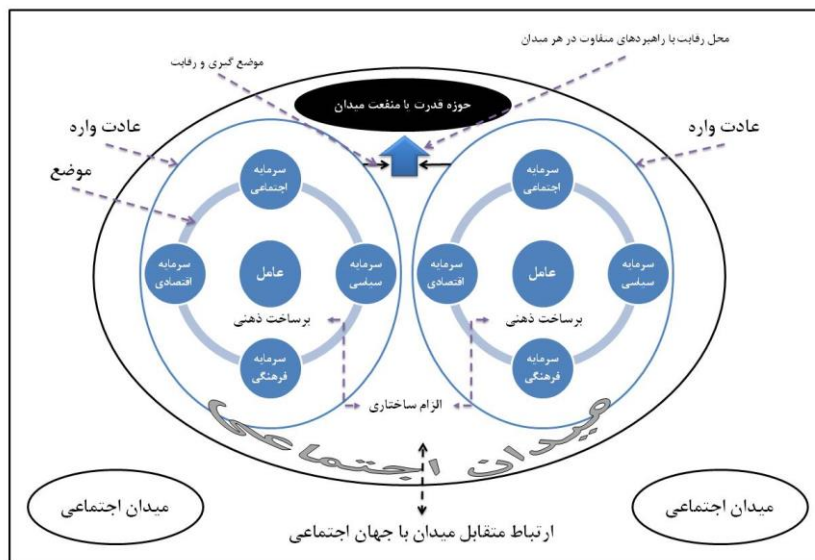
محل رقابت با راهبردهای متفاوت در هر میدان

موضع گیری و رقابت

حوزه قدرت یا منفعت میدان

عادت واره

عادت واره

موضع

سرمایه اجتماعی

سرمایه اقتصادی

عامل

سرمایه سیاسی

برساخت ذهنی

سرمایه فرهنگی

سرمایه اجتماعی

سرمایه اقتصادی

عامل

سرمایه سیاسی

برساخت ذهنی

سرمایه فرهنگی

الزام ساختاری

میدان اجتماعی

میدان اجتماعی

میدان اجتماعی

ارتباط متقابل میدان با جهان اجتماعی